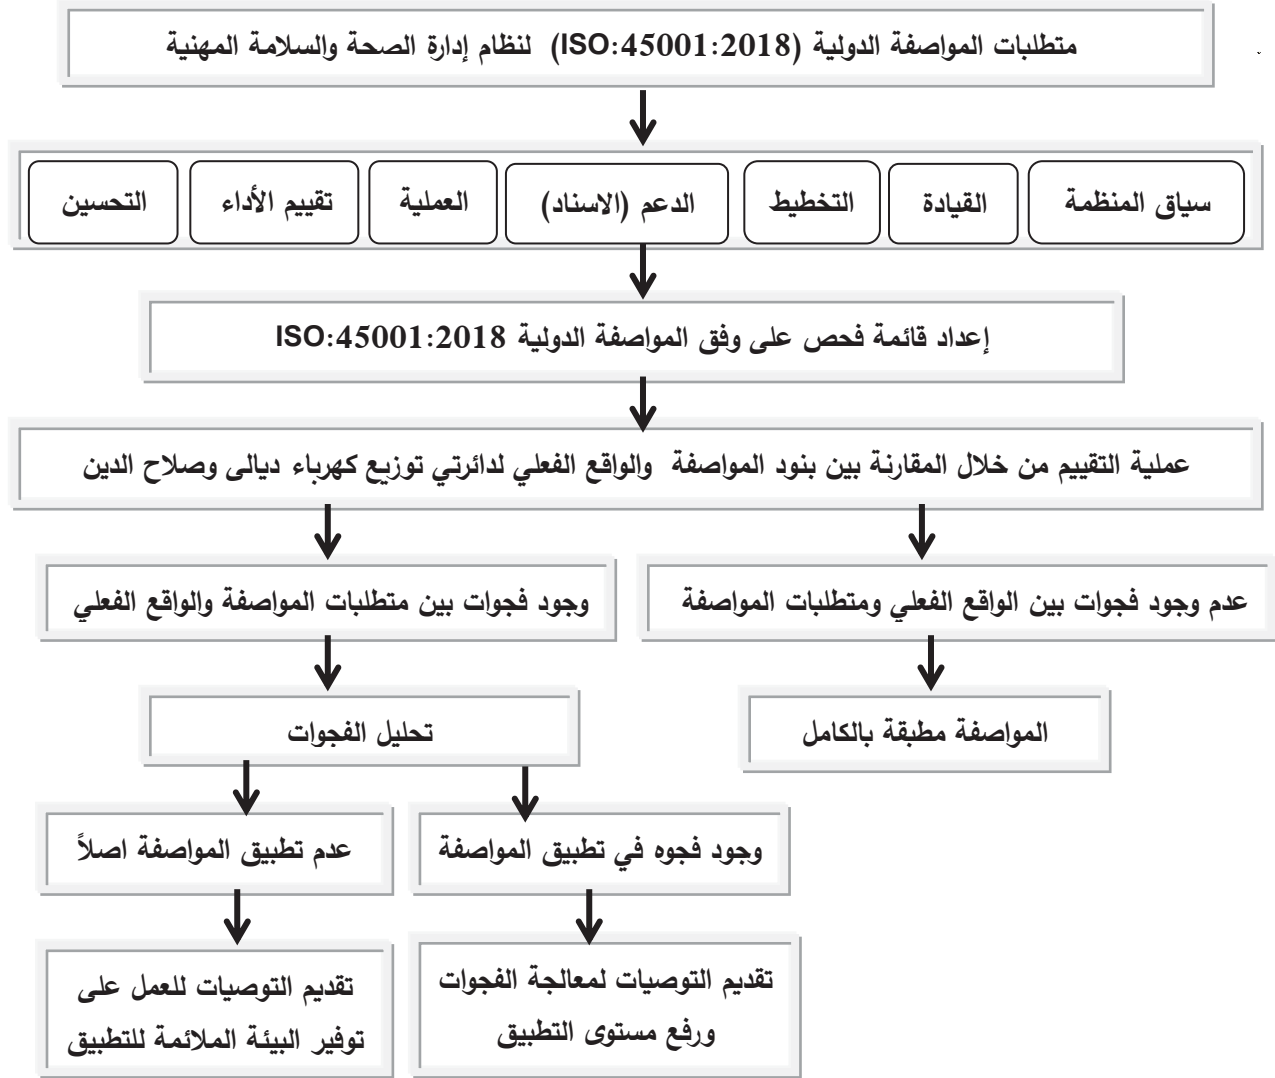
متطلبات المواصفة الدولية (ISO:45001:2018) لنظام إدارة الصحة والسلامة المهنية

سياق المنظمة

القيادة

التخطيط

الدعم (الاسناد)

العملية

تقييم الأداء

التحسين

إعداد قائمة فحص على وفق المواصفة الدولية ISO:45001:2018

عملية التقييم من خلال المقارنة بين بنود المواصفة والواقع الفعلي لدائرتي توزيع كهرباء ديالى وصلاح الدين

عدم وجود فجوات بين الواقع الفعلي ومتطلبات المواصفة

وجود فجوات بين متطلبات المواصفة والواقع الفعلي

المواصفة مطبقة بالكامل

تحليل الفجوات

وجود فجوه في تطبيق المواصفة

عدم تطبيق المواصفة اصلاً

تقديم التوصيات لمعالجة الفجوات ورفع مستوى التطبيق

تقديم التوصيات للعمل على توفير البيئة الملائمة للتطبيق